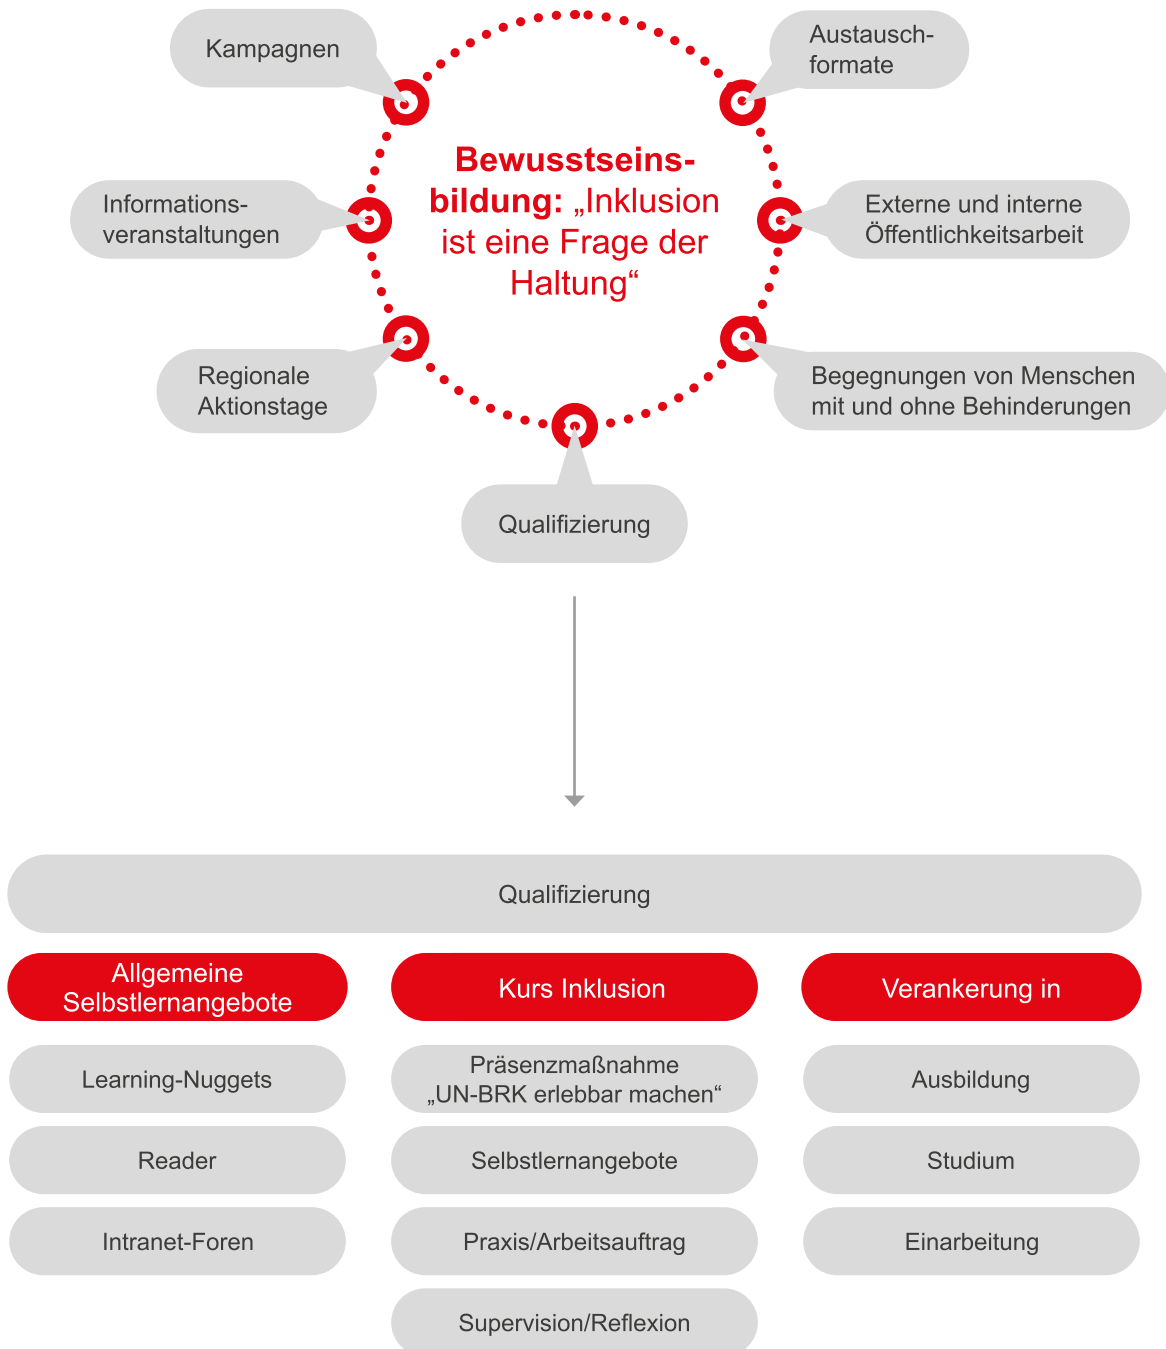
Kampagnen

Austauschformate

Bewusstseinsbildung: „Inklusion ist eine Frage der Haltung“

Informationsveranstaltungen

Externe und interne Öffentlichkeitsarbeit

Regionale Aktionstage

Begegnungen von Menschen mit und ohne Behinderungen

Qualifizierung

Qualifizierung

| Allgemeine Selbstlernangebote | Kurs Inklusion | Verankerung in |
|---|---|---|
| Learning-Nuggets | Präsenzmaßnahme „UN-BRK erlebbar machen“ | Ausbildung |
| Reader | Selbstlernangebote | Studium |
| Intranet-Foren | Praxis/Arbeitsauftrag | Einarbeitung |
| | Supervision/Reflexion | |